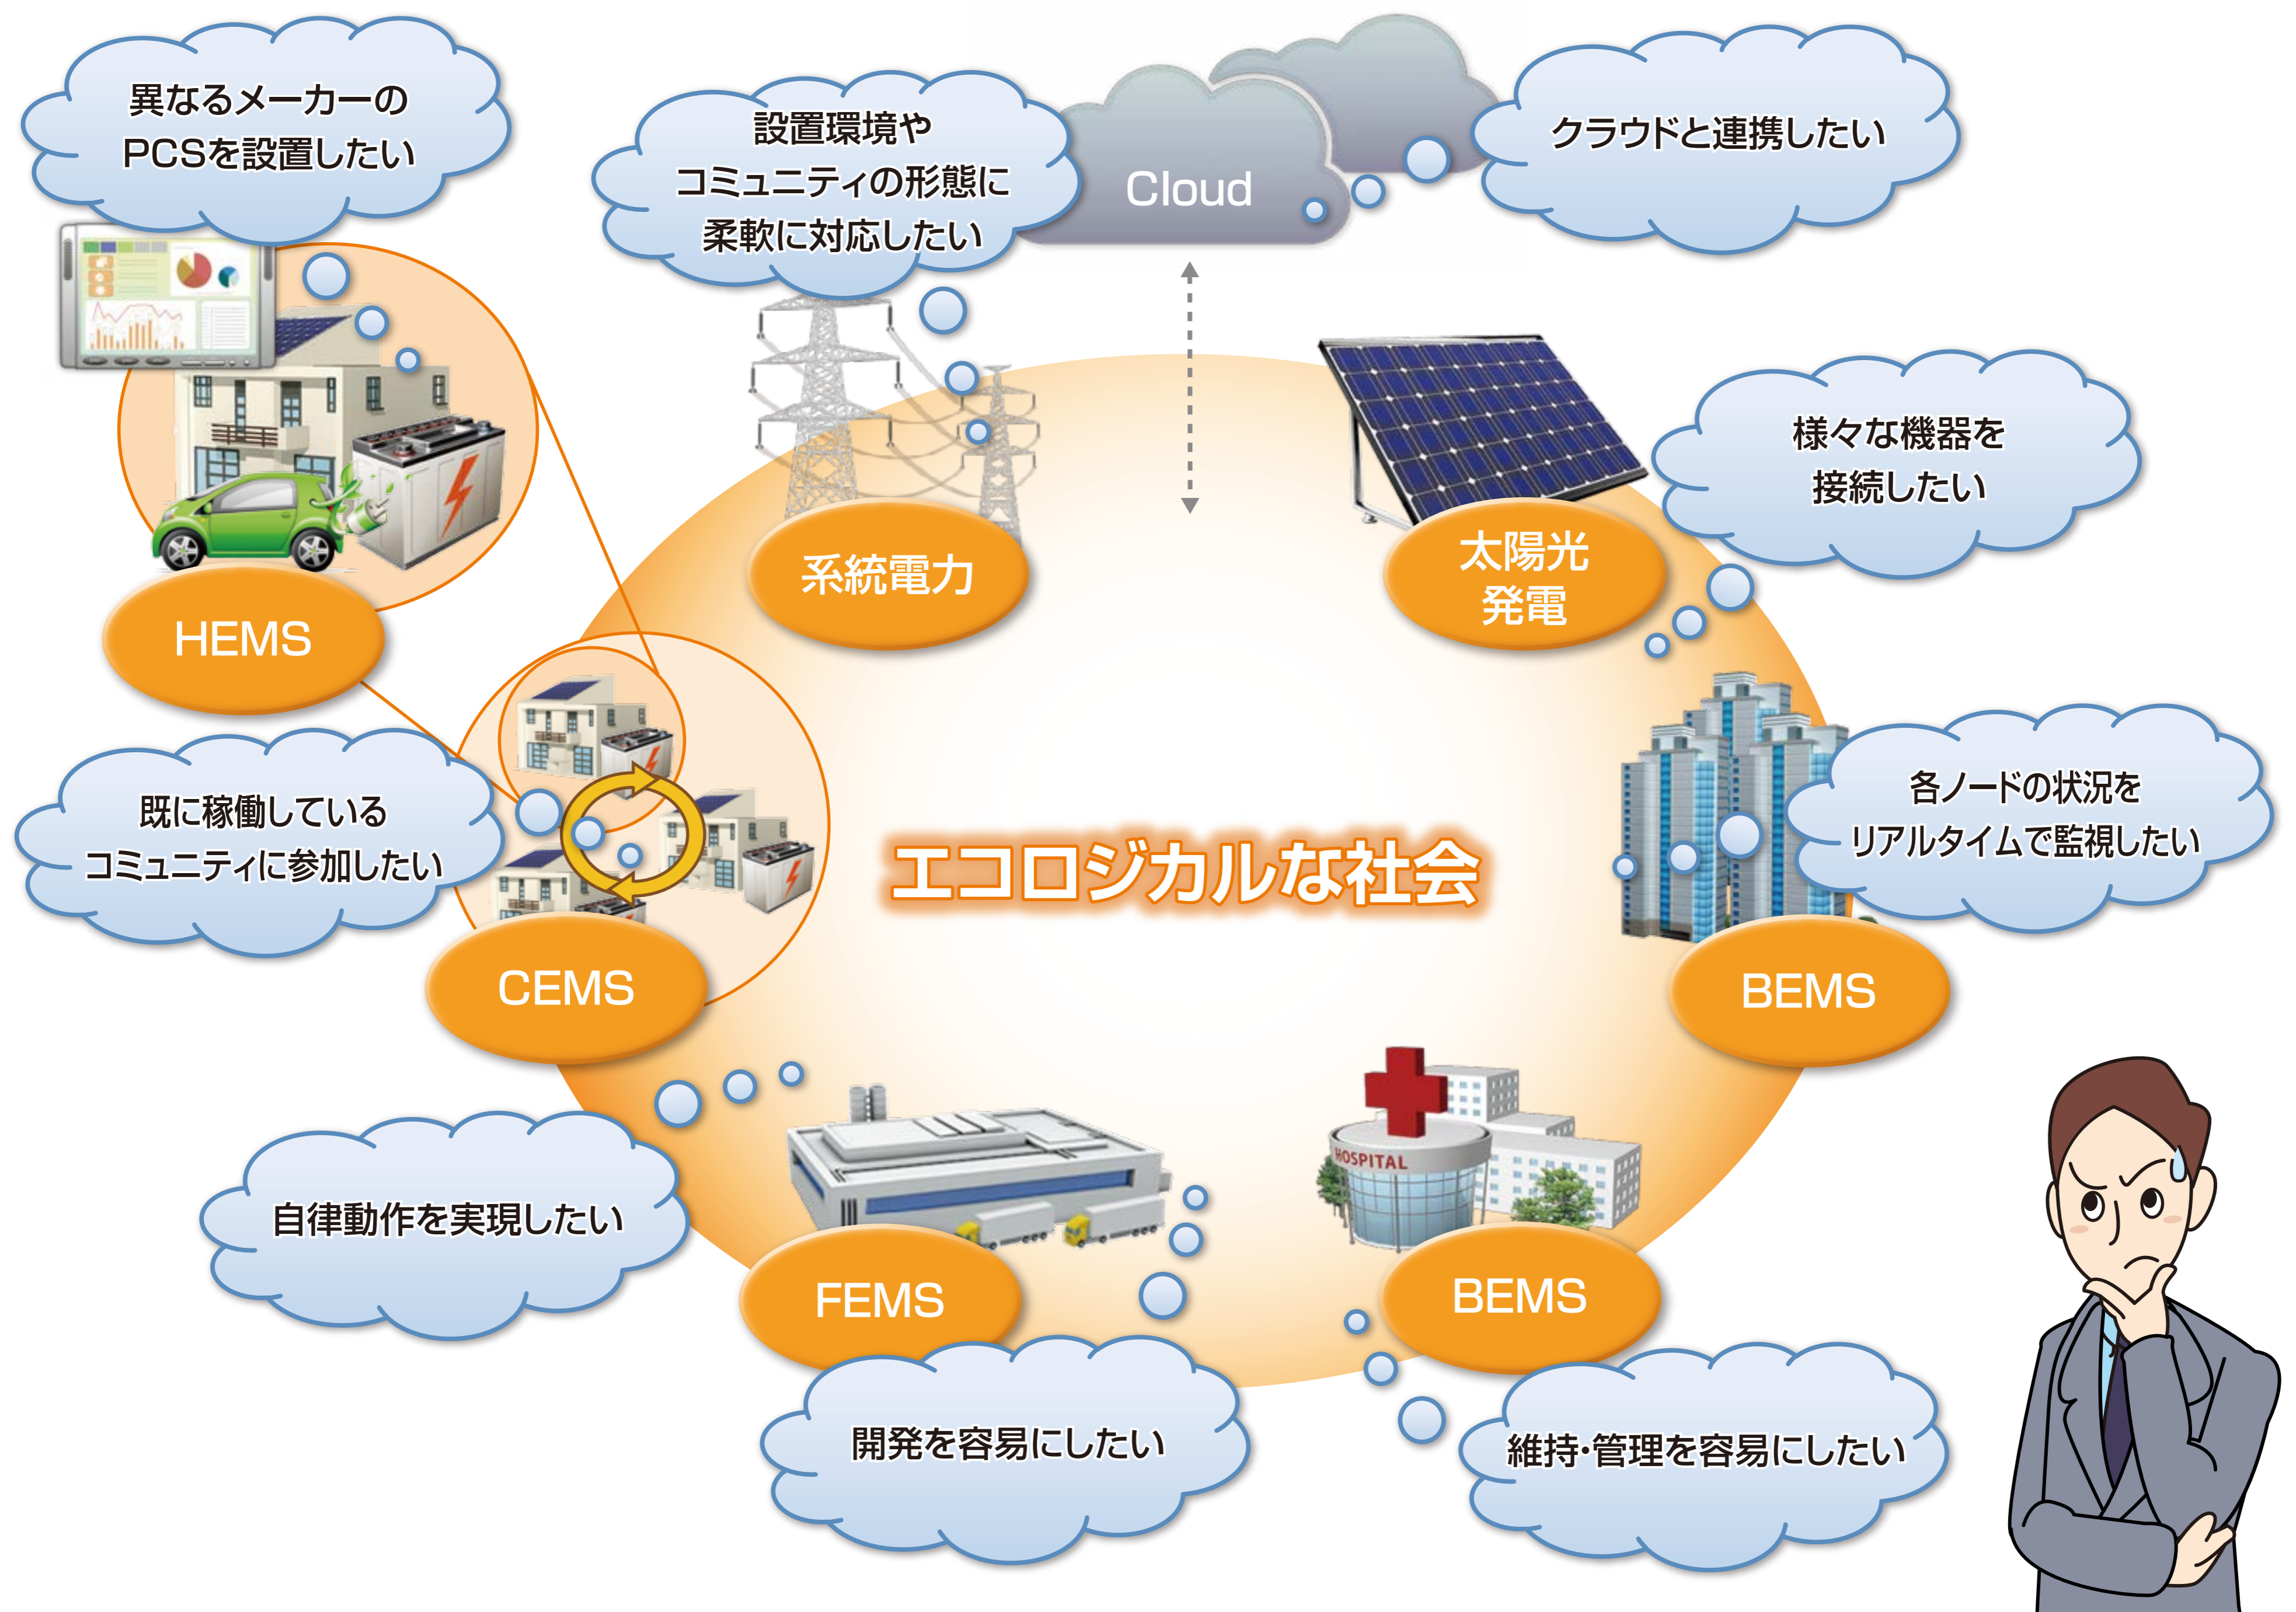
異なるメーカーのPCSを設置したい

設置環境やコミュニティの形態に柔軟に対応したい

Cloud

クラウドと連携したい

様々な機器を接続したい

系統電力

太陽光発電

HEMS

既に稼働しているコミュニティに参加したい

エコロジカルな社会

各ノードの状況をリアルタイムで監視したい

CEMS

BEMS

自律動作を実現したい

HOSPITAL

FEMS

BEMS

開発を容易にしたい

維持･管理を容易にしたい